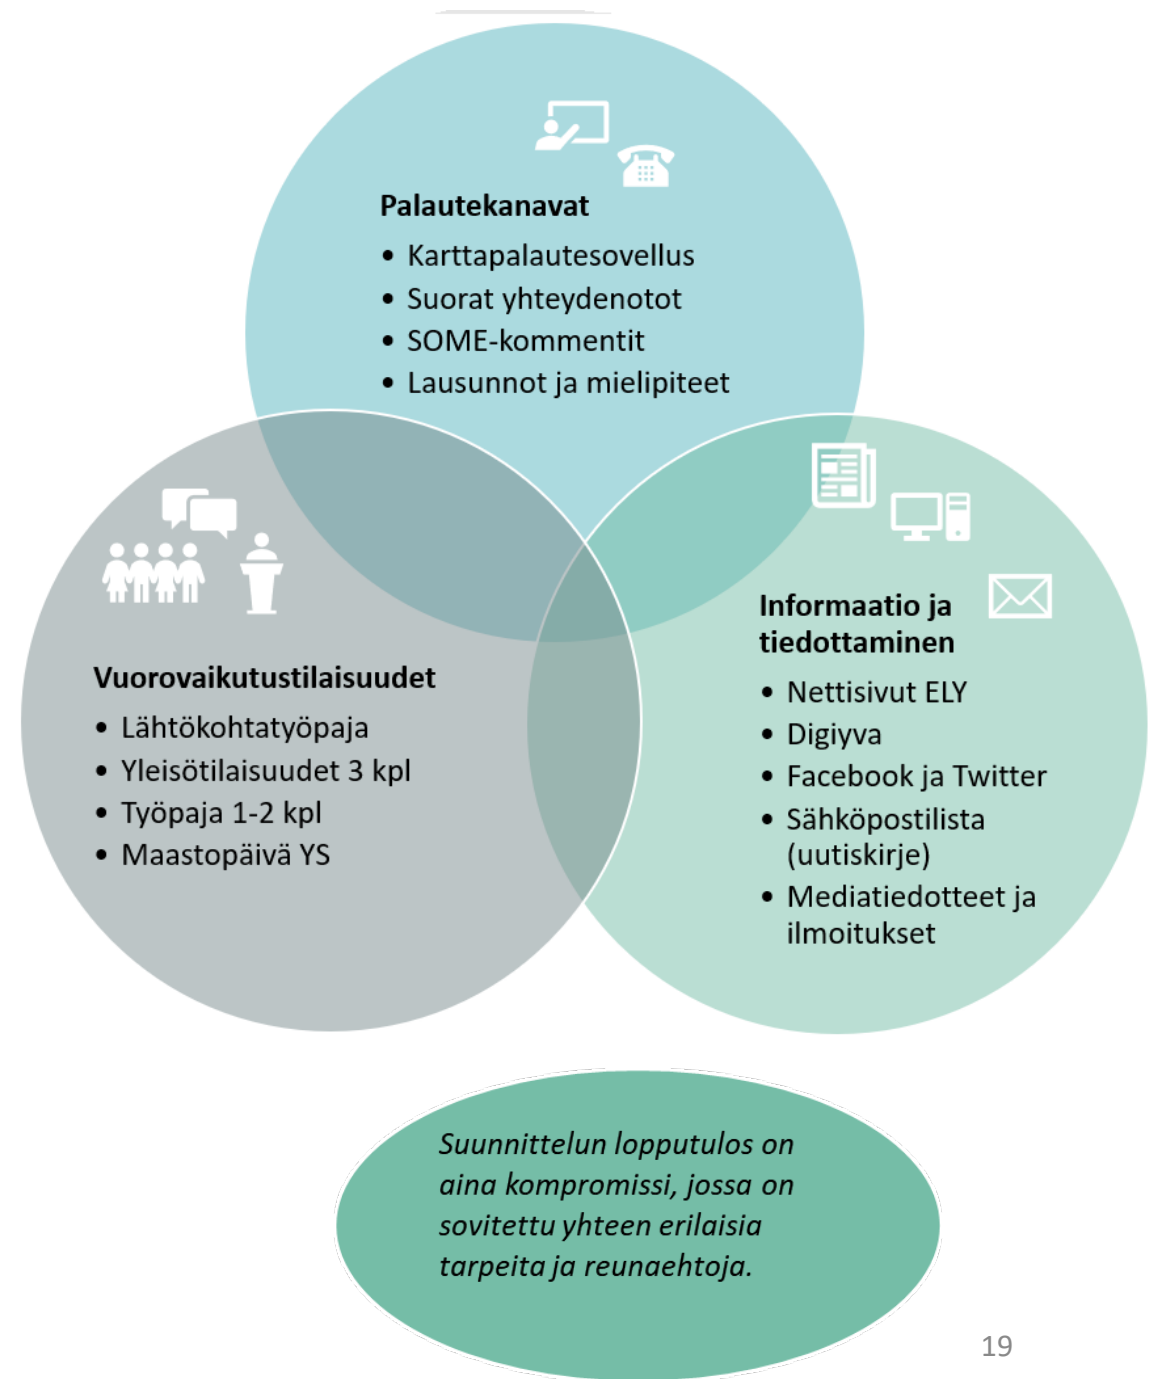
**Palautekanavat**
- Karttapalautesovellus
- Suorat yhteydenotot
- SOME-kommentit
- Lausunnot ja mielipiteet

**Vuorovaikutustilaisuudet**
- Lähtökohtatyöpaja
- Yleisötilaisuudet 3 kpl
- Työpaja 1-2 kpl
- Maastopäivä YS

**Informaatio ja tiedottaminen**
- Nettisivut ELY
- Digiyva
- Facebook ja Twitter
- Sähköpostilista (uutiskirje)
- Mediatiedotteet ja ilmoitukset

*Suunnittelun lopputulos on aina kompromissi, jossa on sovitettu yhteen erilaisia tarpeita ja reunaehtoja.*

19